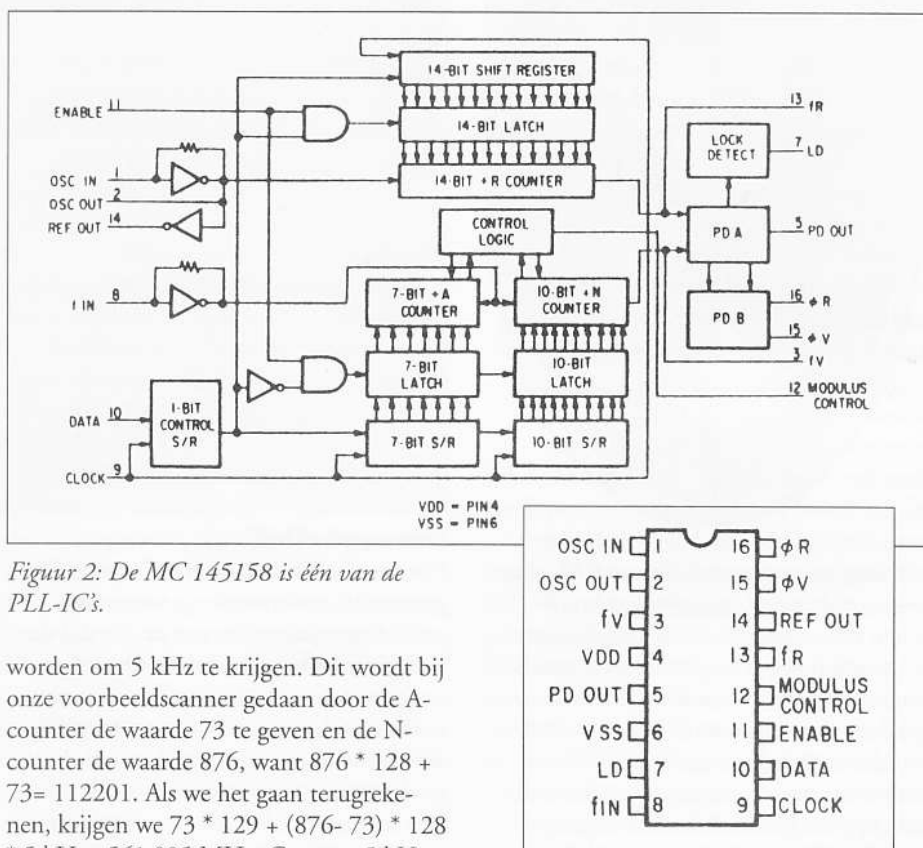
14-BIT SHIFT REGISTER
ENABLE 11
14-BIT LATCH
13 fR
LOCK DETECT
7 LD
OSC IN 1
OSC OUT 2
REF OUT 14
14-BIT ÷ R COUNTER
CONTROL LOGIC
PD A
5 PD OUT
f IN 8
7-BIT ÷ A COUNTER
10-BIT ÷ N COUNTER
PD B
16 ϕ R
15 ϕ V
3 fV
7-BIT LATCH
10-BIT LATCH
12 MODULUS CONTROL
DATA 10
1-BIT CONTROL S/R
7-BIT S/R
10-BIT S/R
CLOCK 9
VDD = PIN4
VSS = PIN6

*Figuur 2: De MC 145158 is één van de PLL-IC's.*

| | | | |
|---|---|---|---|
| OSC IN | 1 | 16 | ϕR |
| OSC OUT | 2 | 15 | ϕV |
| fV | 3 | 14 | REF OUT |
| VDD | 4 | 13 | fR |
| PD OUT | 5 | 12 | MODULUS CONTROL |
| VSS | 6 | 11 | ENABLE |
| LD | 7 | 10 | DATA |
| fIN | 8 | 9 | CLOCK |

worden om 5 kHz te krijgen. Dit wordt bij onze voorbeeldscanner gedaan door de A-counter de waarde 73 te geven en de N-counter de waarde 876, want 876 * 128 + 73= 112201. Als we het gaan terugrekenen, krijgen we 73 * 129 + (876- 73) * 128 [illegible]